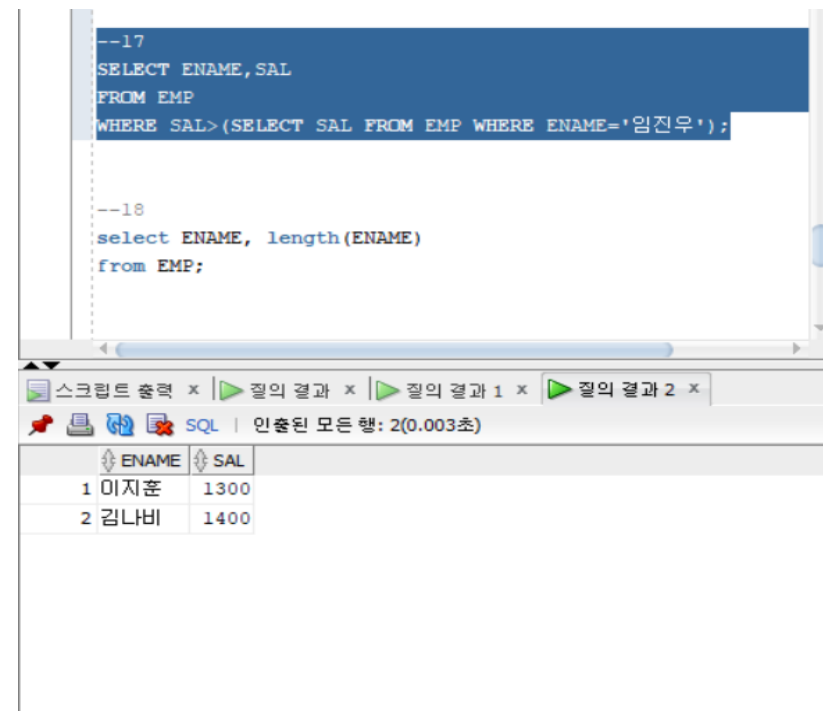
--17
SELECT ENAME,SAL
FROM EMP
WHERE SAL>(SELECT SAL FROM EMP WHERE ENAME='임진우');

--18
select ENAME, length(ENAME)
from EMP;

스크립트 출력 × | 질의 결과 × | 질의 결과 1 × | 질의 결과 2 ×

SQL | 인출된 모든 행: 2(0.003초)

| | ENAME | SAL |
|---|---|---|
| 1 | 이지훈 | 1300 |
| 2 | 김나비 | 1400 |